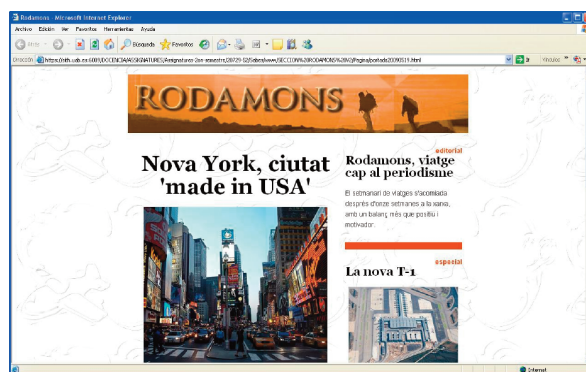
Rodamons - Microsoft Internet Explorer

Archivo Edición Ver Favoritos Herramientas Ayuda

Atrás Búsqueda Favoritos

Dirección https://nith.uab.es:6001/DOCENCIA/ASSIGNATURES/Assignatures-2on-semestre/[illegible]/RODAMONS/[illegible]/portada20090519.html

Ir Vínculos

RODAMONS

Nova York, ciutat 'made in USA'

editorial

Rodamons, viatge cap al periodisme

El setmanari de viatges s'acomiada després d'onze setmanes a la xarxa, amb un balanç més que positiu i motivador.

especial

La nova T-1

Internet